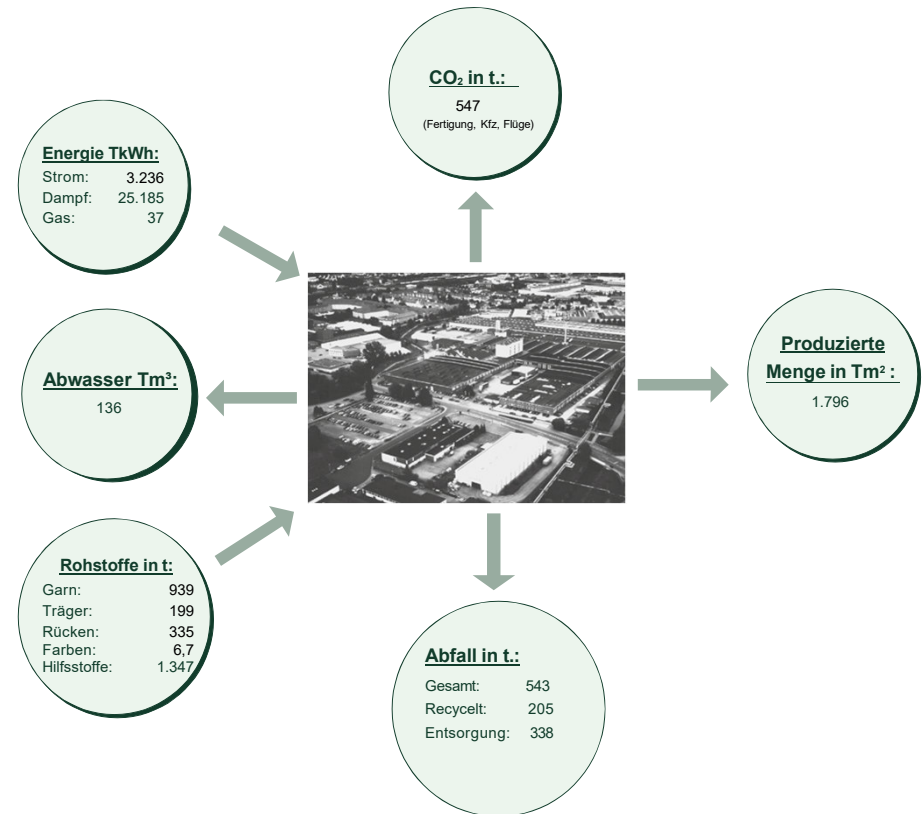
$CO_2$ in t.:
547
(Fertigung, Kfz, Flüge)

Energie TkWh:
Strom: 3.236
Dampf: 25.185
Gas: 37

Abwasser Tm³:
136

Produzierte Menge in Tm² :
1.796

Rohstoffe in t:
Garn: 939
Träger: 199
Rücken: 335
Farben: 6,7
Hilfsstoffe: 1.347

Abfall in t.:
Gesamt: 543
Recycelt: 205
Entsorgung: 338